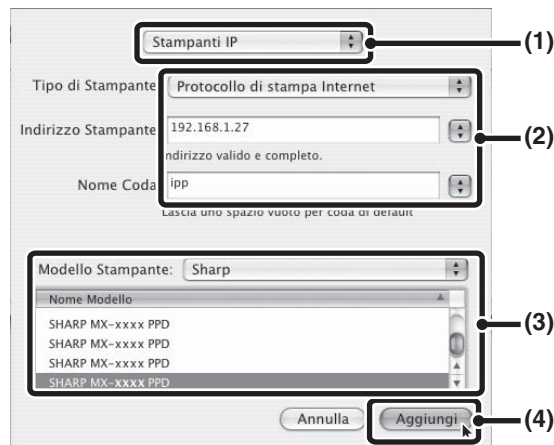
Stampanti IP

(1)

Tipo di Stampante

Protocollo di stampa Internet

Indirizzo Stampante

192.168.1.27

(2)

ndirizzo valido e completo.

Nome Coda

ipp

Lascia uno spazio vuoto per coda di default

Modello Stampante: Sharp

Nome Modello

SHARP MX-xxxx PPD

SHARP MX-xxxx PPD

SHARP MX-xxxx PPD

SHARP MX-xxxx PPD

(3)

Annulla

Aggiungi

(4)